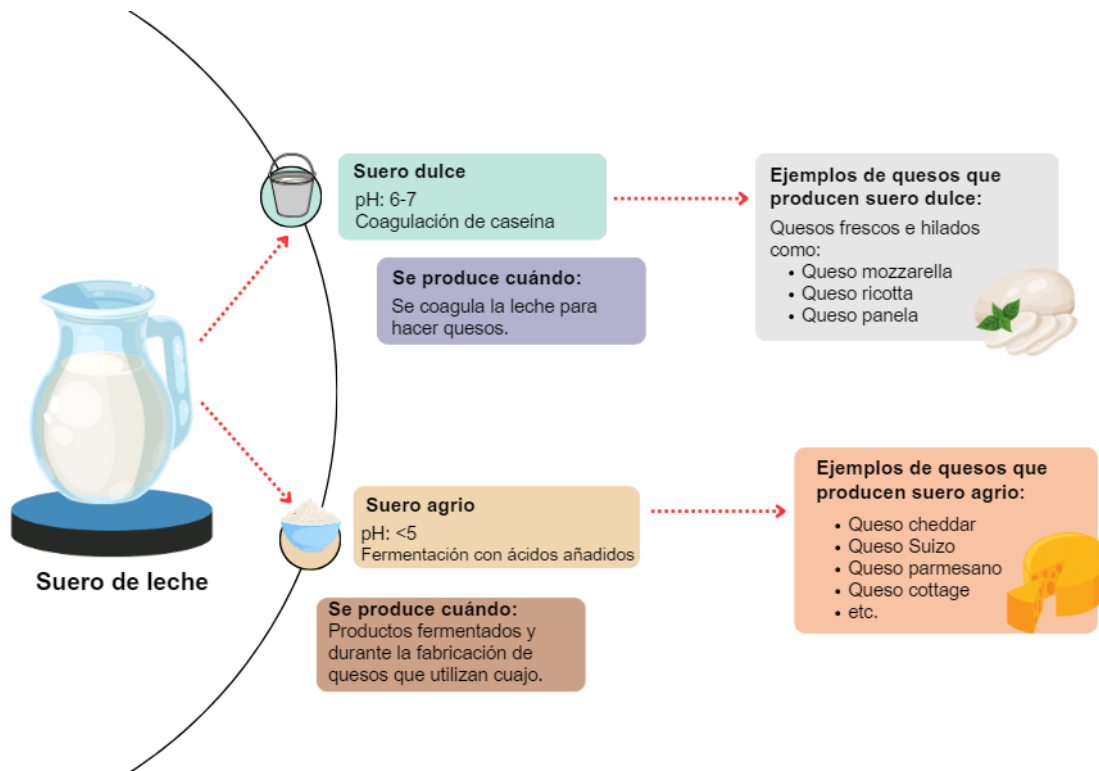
Suero de leche

Suero dulce
pH: 6-7
Coagulación de caseína

Se produce cuándo:
Se coagula la leche para hacer quesos.

Ejemplos de quesos que producen suero dulce:
Quesos frescos e hilados como:
• Queso mozzarella
• Queso ricotta
• Queso panela

Suero agrio
pH: <5
Fermentación con ácidos añadidos

Se produce cuándo:
Productos fermentados y durante la fabricación de quesos que utilizan cuajo.

Ejemplos de quesos que producen suero agrio:
• Queso cheddar
• Queso Suizo
• Queso parmesano
• Queso cottage
• etc.